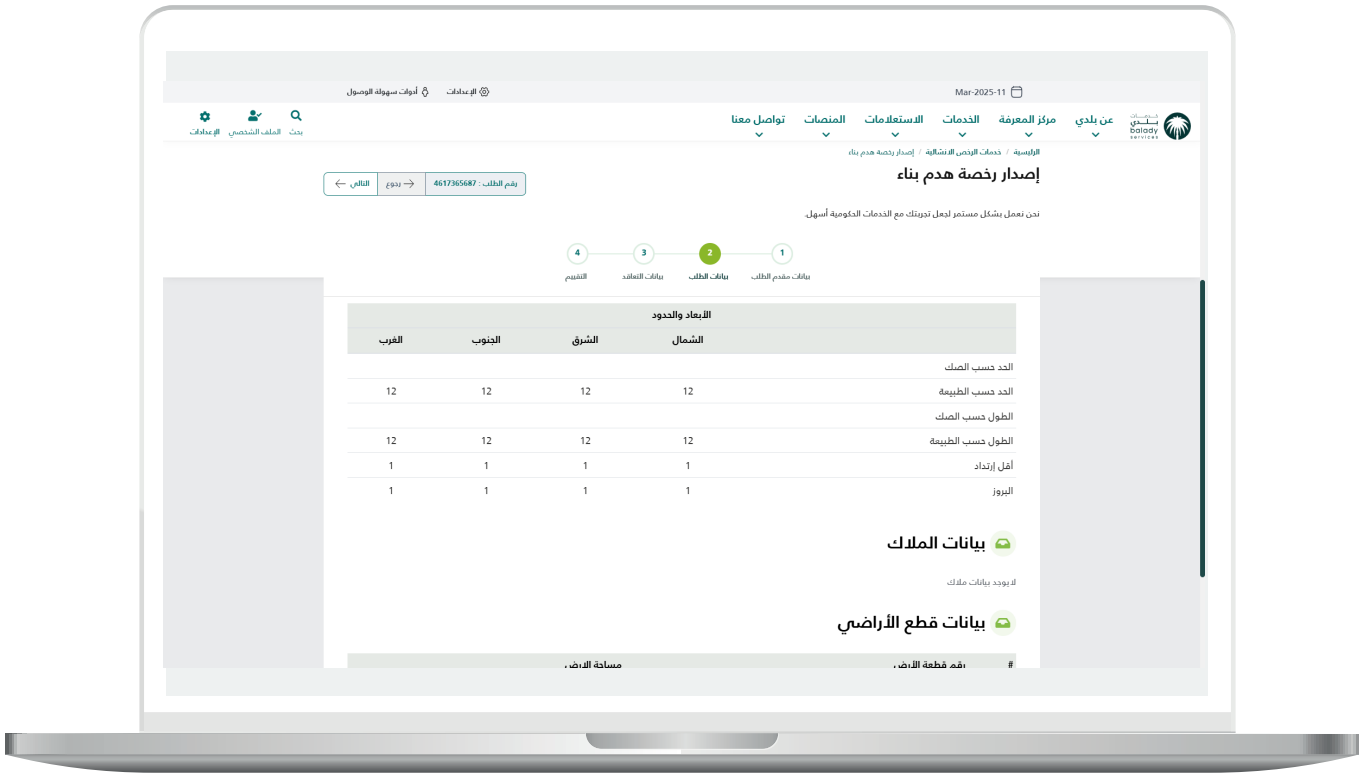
11-Mar-2025

الإعدادات

أدوات سهولة الوصول

بلدي
balady
services

عن بلدي
مركز المعرفة
الخدمات
الاستعلامات
المنصات
تواصل معنا

بحث
الملف الشخصي
الإعدادات

الرئيسية / خدمات الرخص الانشائية / إصدار رخصة هدم بناء

إصدار رخصة هدم بناء

رقم الطلب : 4617365687
رجوع
التالي

نحن نعمل بشكل مستمر لجعل تجربتك مع الخدمات الحكومية أسهل.

1 بيانات مقدم الطلب
2 بيانات الطلب
3 بيانات التعاقد
4 التقييم

الأبعاد والحدود

| | الشمال | الشرق | الجنوب | الغرب |
|---|---|---|---|---|
| الحد حسب الصك | | | | |
| الحد حسب الطبيعة | 12 | 12 | 12 | 12 |
| الطول حسب الصك | | | | |
| الطول حسب الطبيعة | 12 | 12 | 12 | 12 |
| أقل إرتداد | 1 | 1 | 1 | 1 |
| البروز | 1 | 1 | 1 | 1 |

بيانات الملاك

لايوجد بيانات ملاك

بيانات قطع الأراضي

# رقم قطعة الارض مساحة الارض